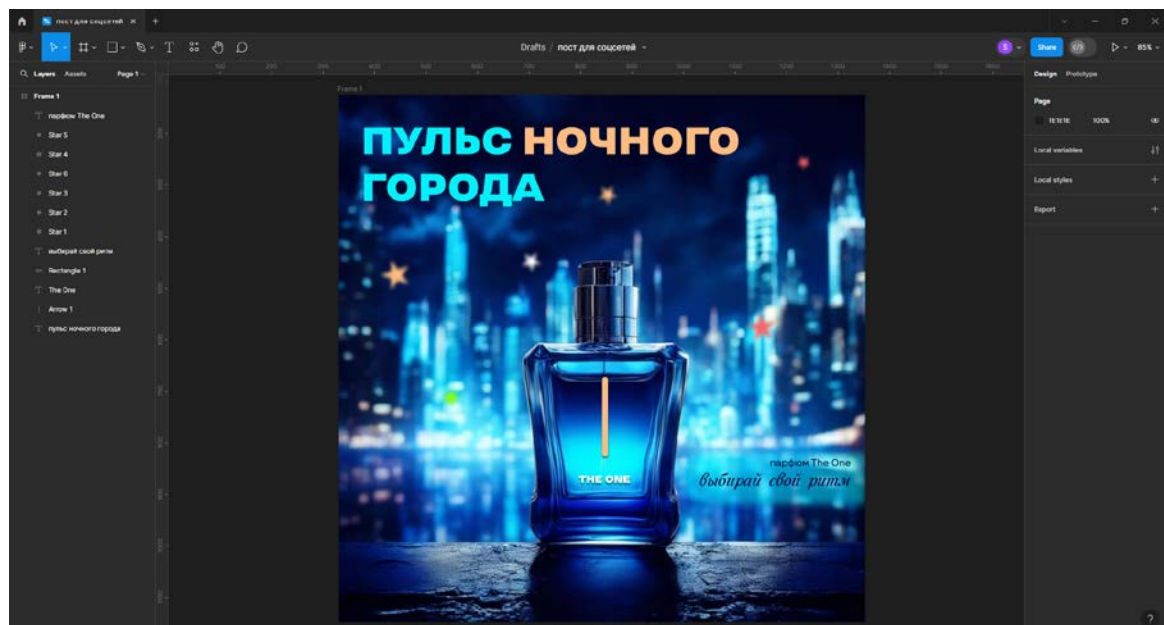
пост для соцсетей ×

Drafts / пост для соцсетей

Share

85%

Layers Assets Page 1

Frame 1
парфюм The One
Star 5
Star 4
Star 6
Star 3
Star 2
Star 1
выбирай свой ритм
Rectangle 1
The One
Arrow 1
пульс ночного города

Frame 1

ПУЛЬС НОЧНОГО ГОРОДА

THE ONE

парфюм The One
выбирай свой ритм

Design Prototype

Page
1E1E1E 100%

Local variables

Local styles

Export

?